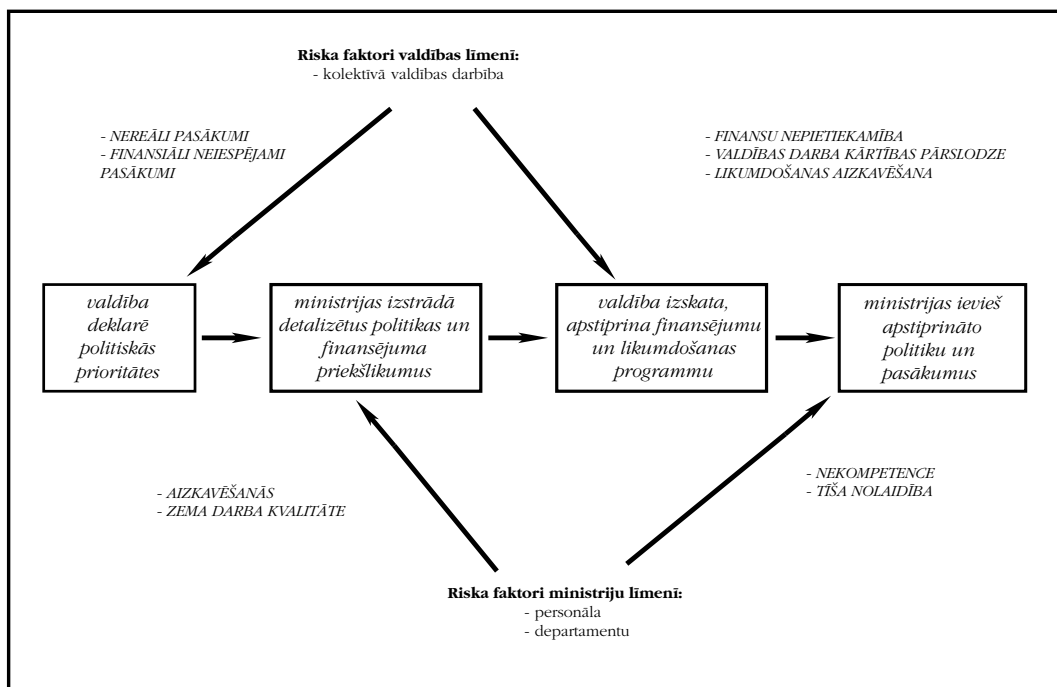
**Riska faktori valdības līmenī:**
- kolektīvā valdības darbība

- NEREĀLI PASĀKUMI
- FINANSIĀLI NEIESPĒJAMI PASĀKUMI

- FINANSU NEPIETIEKAMĪBA
- VALDĪBAS DARBA KĀRTĪBAS PĀRSLODZE
- LIKUMDOŠANAS AIZKAVĒŠANA

valdība deklarē politiskās prioritātes

ministrijas izstrādā detalizētus politikas un finansējuma priekšlikumus

valdība izskata, apstiprina finansējumu un likumdošanas programmu

ministrijas ievieš apstiprināto politiku un pasākumus

- AIZKAVĒŠANĀS
- ZEMA DARBA KVALITĀTE

- NEKOMPETENCE
- TĪŠA NOLAIDĪBA

**Riska faktori ministriju līmenī:**
- personāla
- departamentu